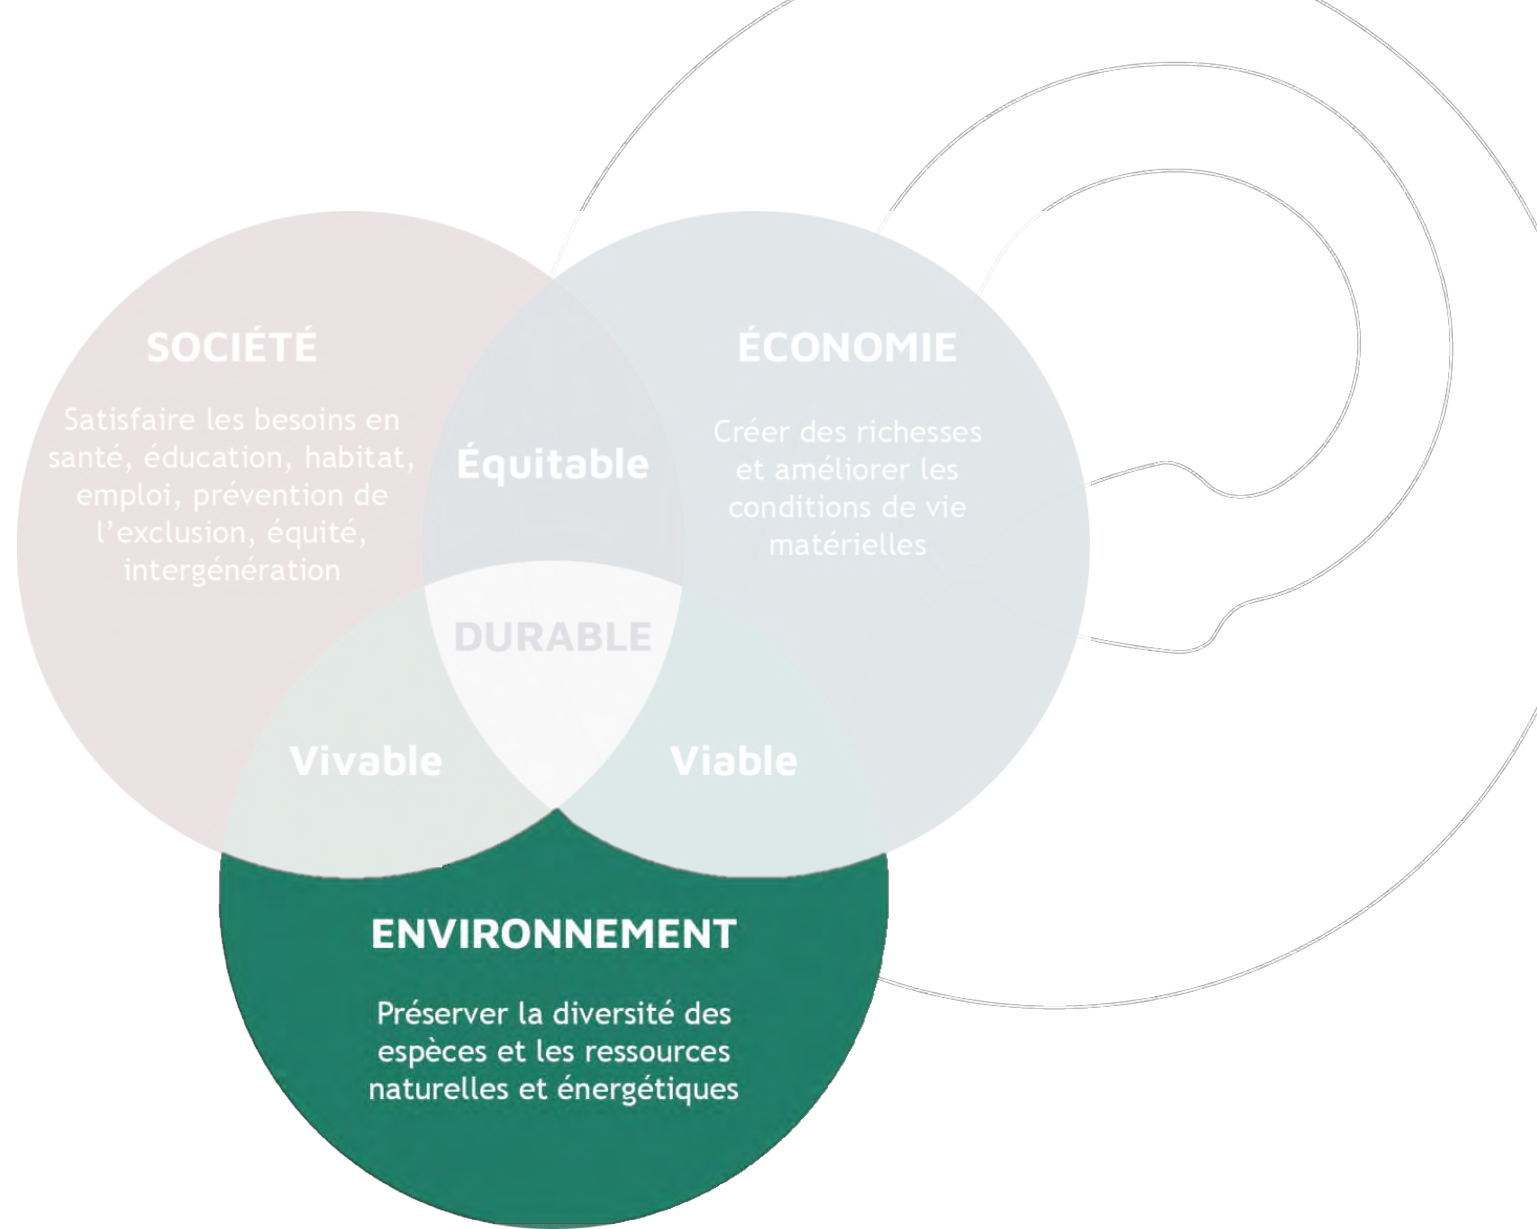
SOCIÉTÉ

Satisfaire les besoins en santé, éducation, habitat, emploi, prévention de l'exclusion, équité, intergénération

Équitable

ÉCONOMIE

Créer des richesses et améliorer les conditions de vie matérielles

DURABLE

Vivable

Viable

ENVIRONNEMENT

Préserver la diversité des espèces et les ressources naturelles et énergétiques